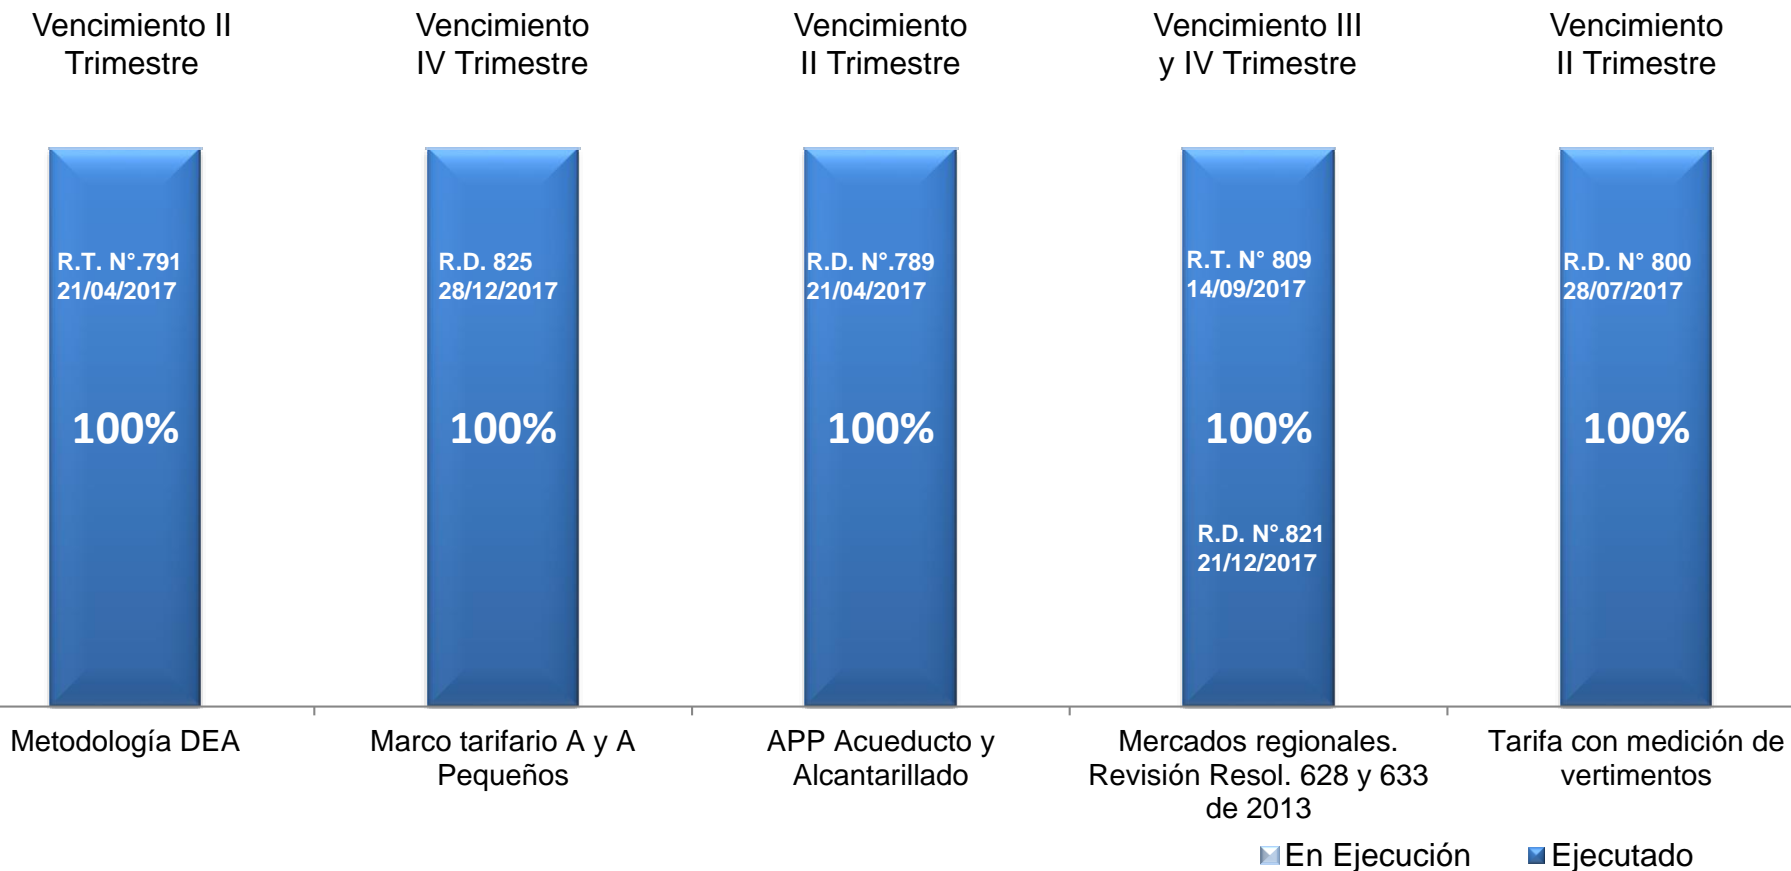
Vencimiento II Trimestre

Vencimiento IV Trimestre

Vencimiento II Trimestre

Vencimiento III y IV Trimestre

Vencimiento II Trimestre

R.T. N°.791 21/04/2017

100%

R.D. 825 28/12/2017

100%

R.D. N°.789 21/04/2017

100%

R.T. N° 809 14/09/2017

100%

R.D. N°.821 21/12/2017

R.D. N° 800 28/07/2017

100%

Metodología DEA

Marco tarifario A y A Pequeños

APP Acueducto y Alcantarillado

Mercados regionales. Revisión Resol. 628 y 633 de 2013

Tarifa con medición de vertimentos

En Ejecución

Ejecutado